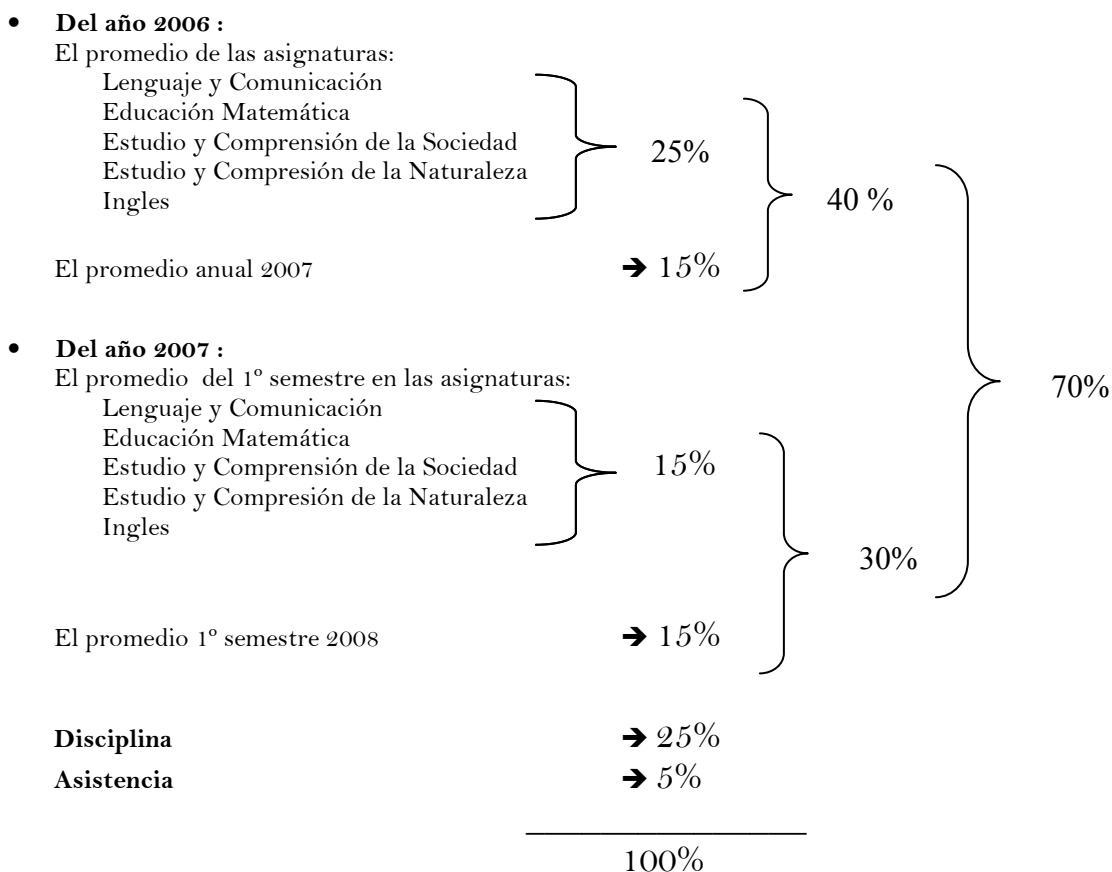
• **Del año 2006 :**

El promedio de las asignaturas:

Lenguaje y Comunicación
Educación Matemática
Estudio y Comprensión de la Sociedad
Estudio y Compresión de la Naturaleza
Ingles

25%

40 %

El promedio anual 2007 → 15%

• **Del año 2007 :**

El promedio del 1º semestre en las asignaturas:

Lenguaje y Comunicación
Educación Matemática
Estudio y Comprensión de la Sociedad
Estudio y Compresión de la Naturaleza
Ingles

15%

70%

30%

El promedio 1º semestre 2008 → 15%

**Disciplina** → 25%

**Asistencia** → 5%

100%